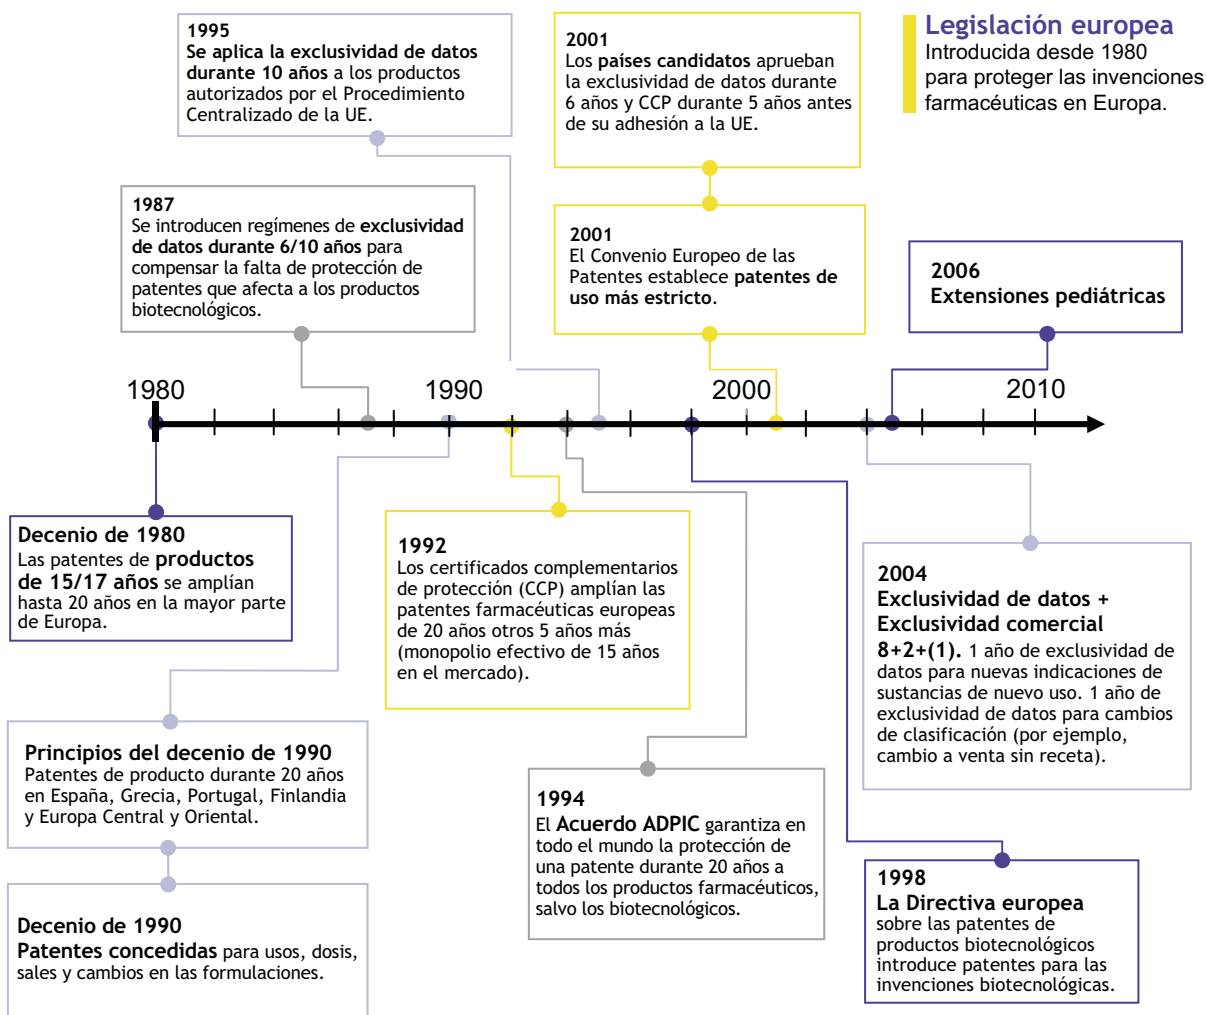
Legislación europea
Introducida desde 1980 para proteger las invenciones farmacéuticas en Europa.

1995
Se aplica la exclusividad de datos durante 10 años a los productos autorizados por el Procedimiento Centralizado de la UE.

2001
Los países candidatos aprueban la exclusividad de datos durante 6 años y CCP durante 5 años antes de su adhesión a la UE.

1987
Se introducen regímenes de exclusividad de datos durante 6/10 años para compensar la falta de protección de patentes que afecta a los productos biotecnológicos.

2001
El Convenio Europeo de las Patentes establece patentes de uso más estricto.

2006
Extensiones pediátricas

1980

1990

2000

2010

Decenio de 1980
Las patentes de productos de 15/17 años se amplían hasta 20 años en la mayor parte de Europa.

1992
Los certificados complementarios de protección (CCP) amplían las patentes farmacéuticas europeas de 20 años otros 5 años más (monopolio efectivo de 15 años en el mercado).

2004
Exclusividad de datos + Exclusividad comercial
8+2+(1). 1 año de exclusividad de datos para nuevas indicaciones de sustancias de nuevo uso. 1 año de exclusividad de datos para cambios de clasificación (por ejemplo, cambio a venta sin receta).

Principios del decenio de 1990
Patentes de producto durante 20 años en España, Grecia, Portugal, Finlandia y Europa Central y Oriental.

1994
El Acuerdo ADPIC garantiza en todo el mundo la protección de una patente durante 20 años a todos los productos farmacéuticos, salvo los biotecnológicos.

Decenio de 1990
Patentes concedidas para usos, dosis, sales y cambios en las formulaciones.

1998
La Directiva europea sobre las patentes de productos biotecnológicos introduce patentes para las invenciones biotecnológicas.